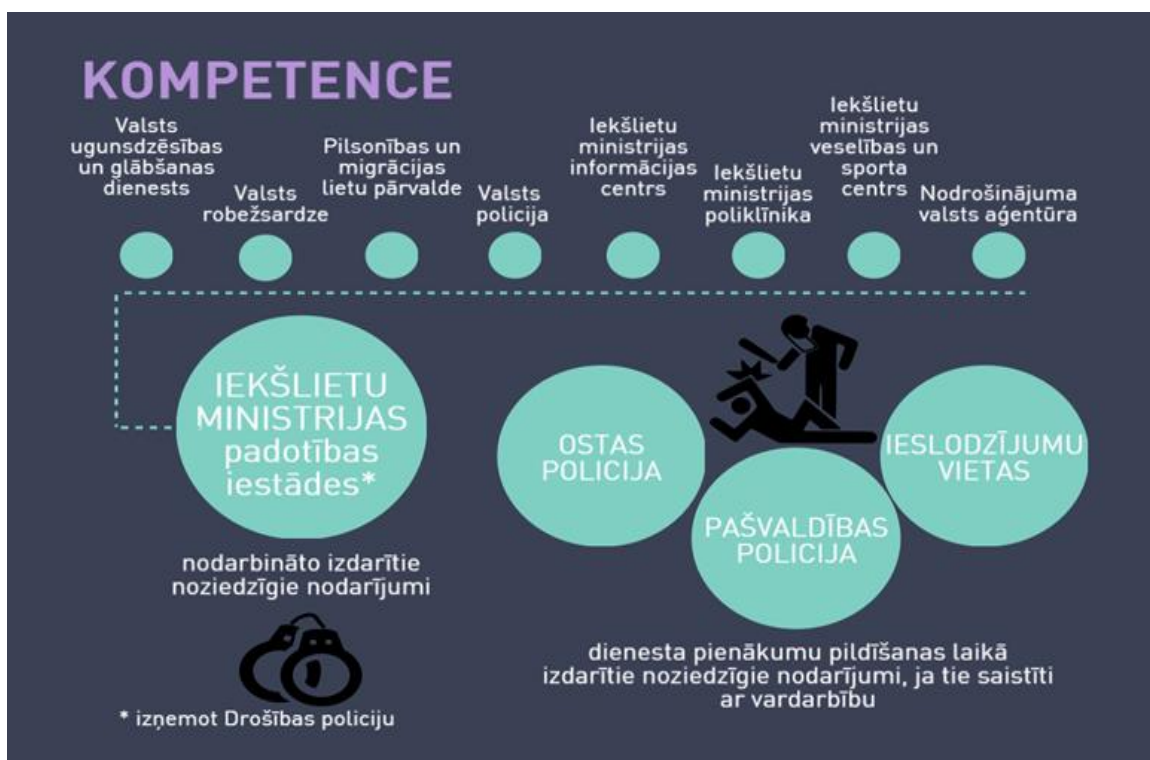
KOMPETENCE

Valsts ugunsdzēsības un glābšanas dienests

Valsts robežsardze

Pilsonības un migrācijas lietu pārvalde

Valsts policija

Iekšlietu ministrijas informācijas centrs

Iekšlietu ministrijas poliklīnika

Iekšlietu ministrijas veselības un sporta centrs

Nodrošinājuma valsts aģentūra

IEKŠLIETU MINISTRIJAS padotības iestādes*

nodarbināto izdarītie noziedzīgie nodarījumi

* izņemot Drošības policiju

OSTAS POLICIJA

PAŠVALDĪBAS POLICIJA

IESLODZĪJUMU VIETAS

dienesta pienākumu pildīšanas laikā izdarītie noziedzīgie nodarījumi, ja tie saistīti ar vardarbību